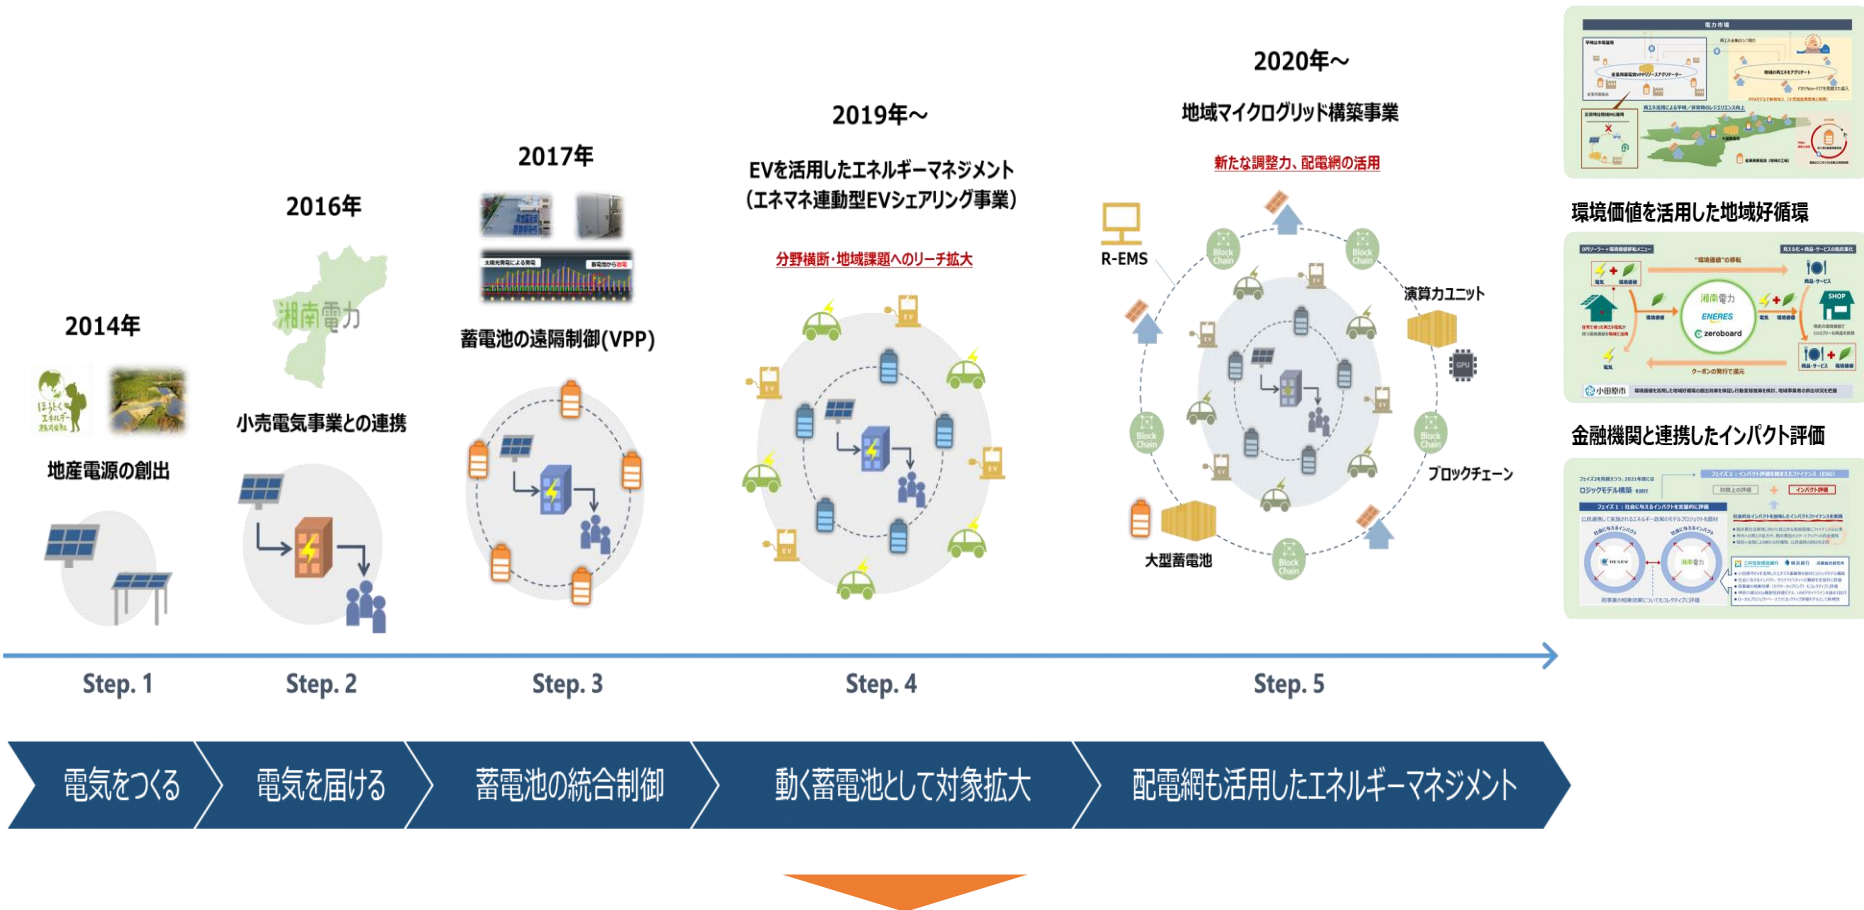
2014年

地産電源の創出

2016年

湘南電力

小売電気事業との連携

2017年

蓄電池の遠隔制御(VPP)

2019年～

EVを活用したエネルギーマネジメント
(エネマネ連動型EVシェアリング事業)

分野横断・地域課題へのリーチ拡大

2020年～

地域マイクログリッド構築事業

新たな調整力、配電網の活用

R-EMS

演算力ユニット

GPU

Block Chain

ブロックチェーン

大型蓄電池

環境価値を活用した地域好循環

湘南電力

ENERES

zeroboard

SHOP

金融機関と連携したインパクト評価

Step. 1

Step. 2

Step. 3

Step. 4

Step. 5

電気をつくる

電気を届ける

蓄電池の統合制御

動く蓄電池として対象拡大

配電網も活用したエネルギーマネジメント